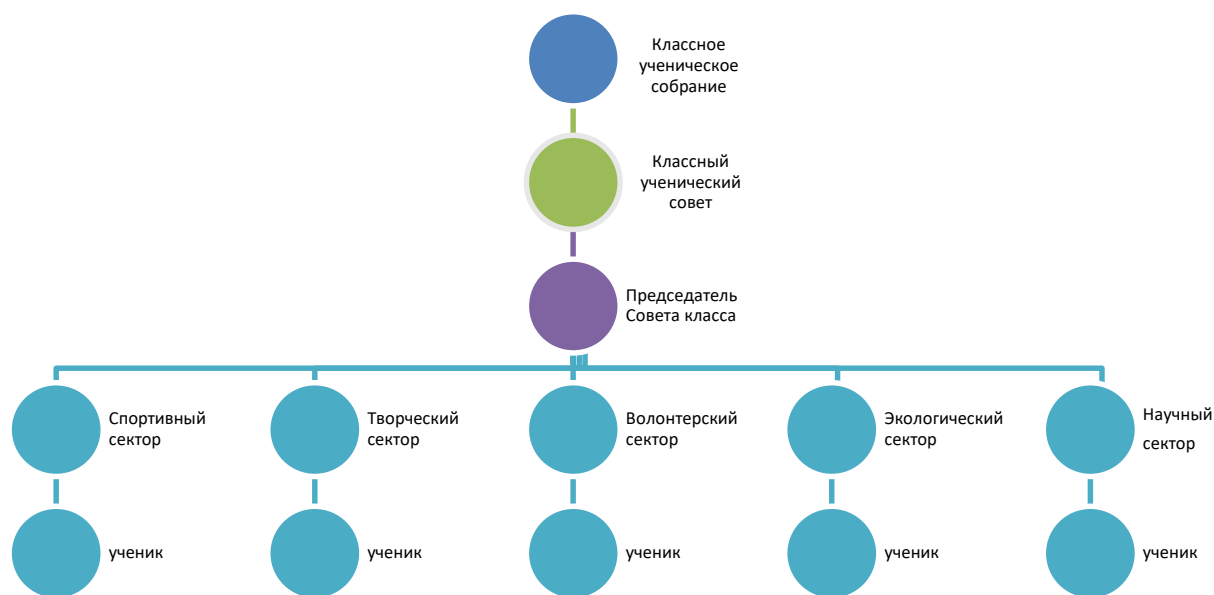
Классное ученическое собрание

Классный ученический совет

Председатель Совета класса

Спортивный сектор

Творческий сектор

Волонтерский сектор

Экологический сектор

Научный сектор

ученик

ученик

ученик

ученик

ученик